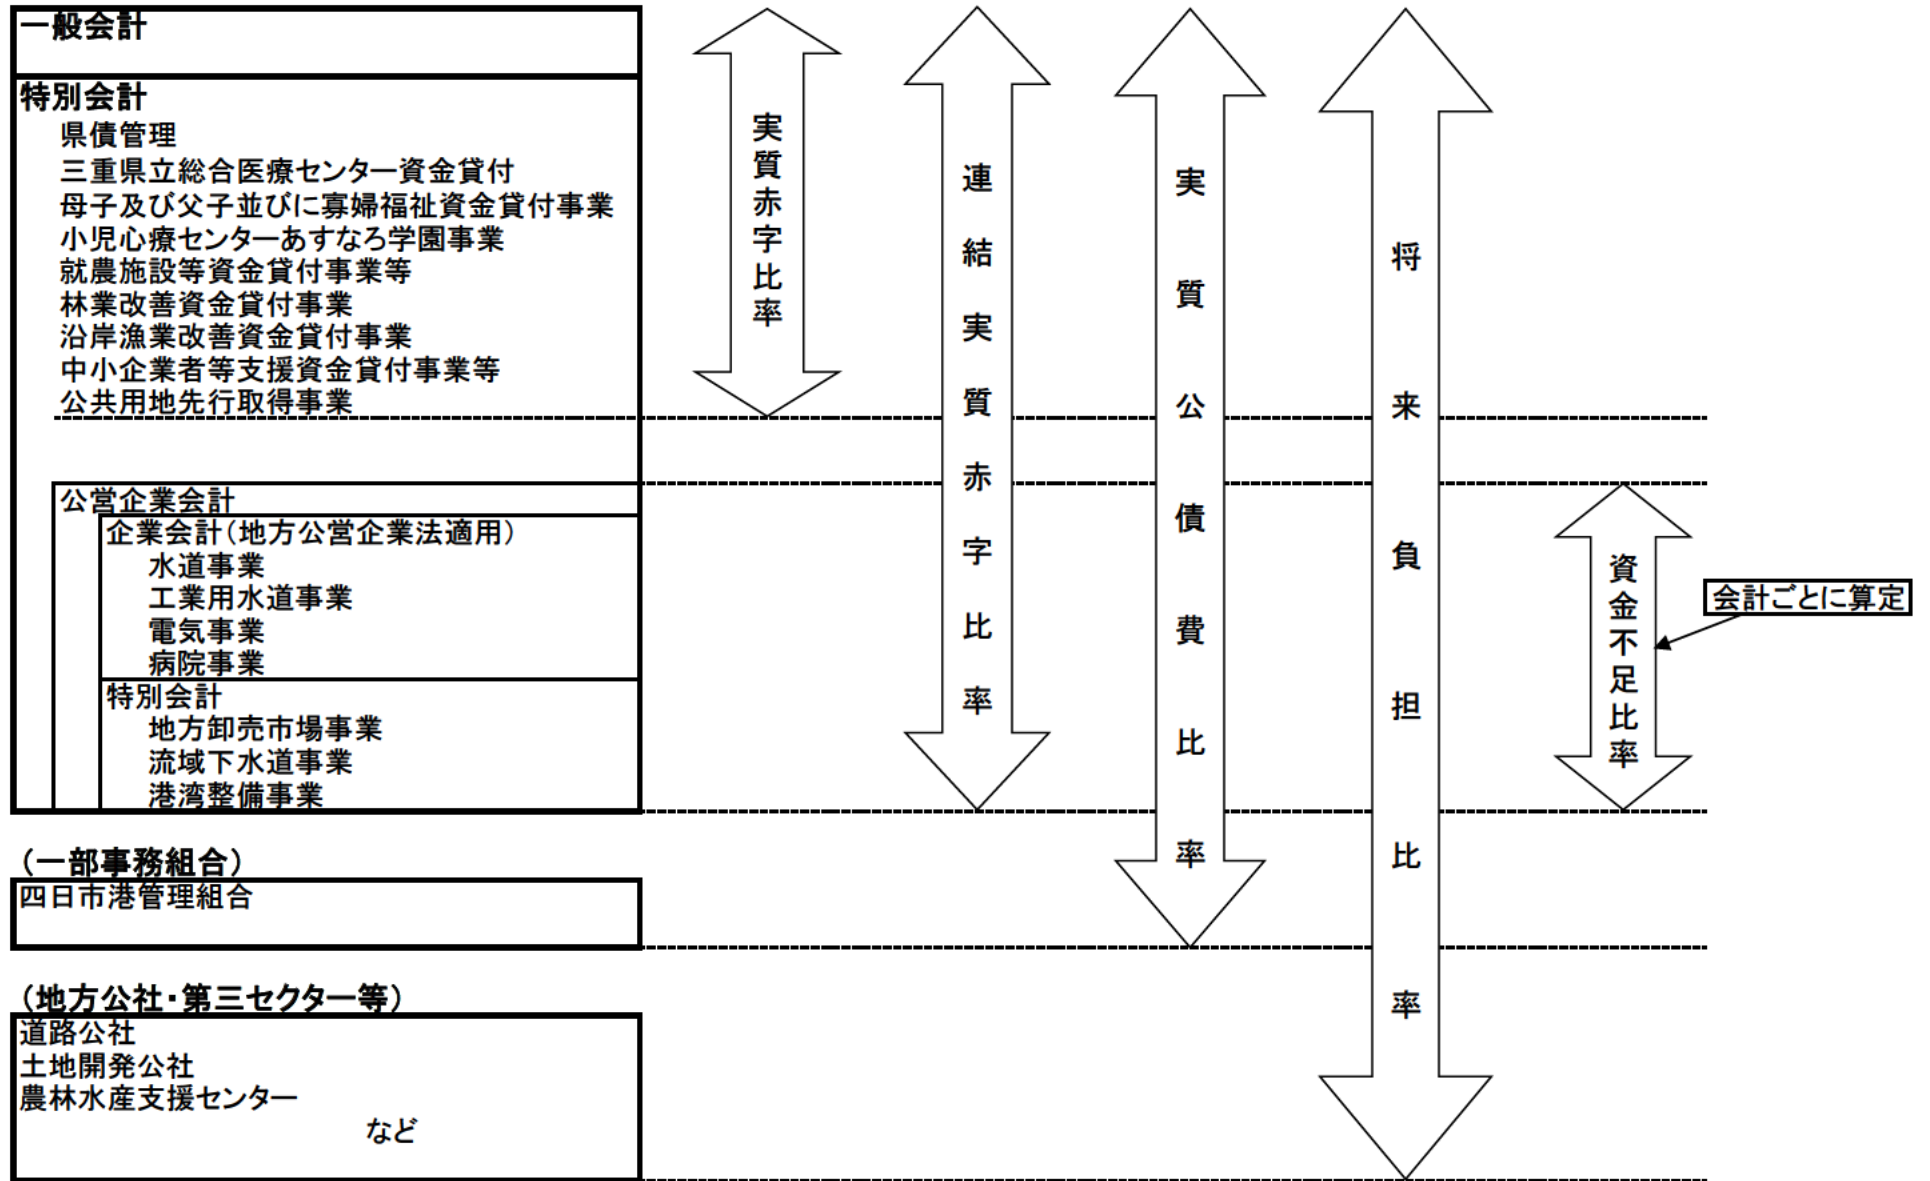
一般会計

特別会計
県債管理
三重県立総合医療センター資金貸付
母子及び父子並びに寡婦福祉資金貸付事業
小児心療センターあすなろ学園事業
就農施設等資金貸付事業等
林業改善資金貸付事業
沿岸漁業改善資金貸付事業
中小企業者等支援資金貸付事業等
公共用地先行取得事業

公営企業会計
企業会計（地方公営企業法適用）
水道事業
工業用水道事業
電気事業
病院事業
特別会計
地方卸売市場事業
流域下水道事業
港湾整備事業

（一部事務組合）
四日市港管理組合

（地方公社・第三セクター等）
道路公社
土地開発公社
農林水産支援センター
など

実質赤字比率

連結実質赤字比率

実質公債費比率

将来負担比率

資金不足比率

会計ごとに算定